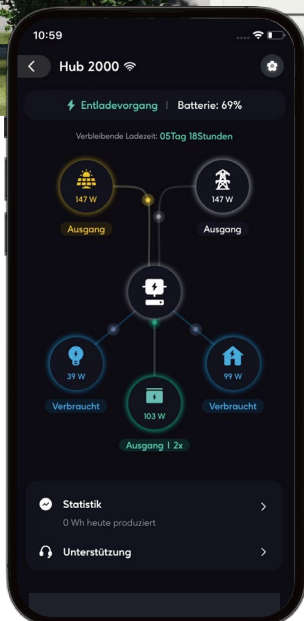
10:59

Hub 2000

Entladevorgang | Batterie: 69%

Verbleibende Ladezeit: 05Tag 18Stunden

147 W
Ausgang

147 W
Ausgang

39 W
Verbraucht

103 W
Ausgang | 2x

99 W
Verbraucht

Statistik
0 Wh heute produziert

Unterstützung